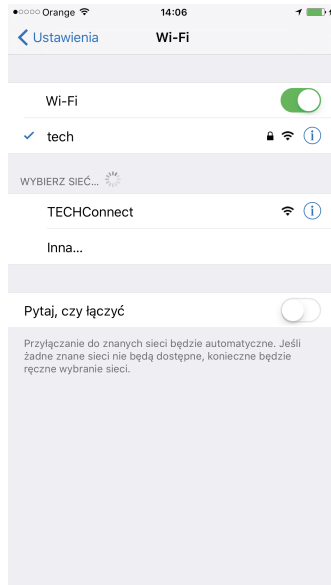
●○○○○ Orange 14:06

Ustawienia Wi-Fi

Wi-Fi

tech

WYBIERZ SIEĆ...

TECHConnect

Inna...

Pytaj, czy łączyć

Przyłączanie do znanych sieci będzie automatyczne. Jeśli żadne znane sieci nie będą dostępne, konieczne będzie ręczne wybranie sieci.